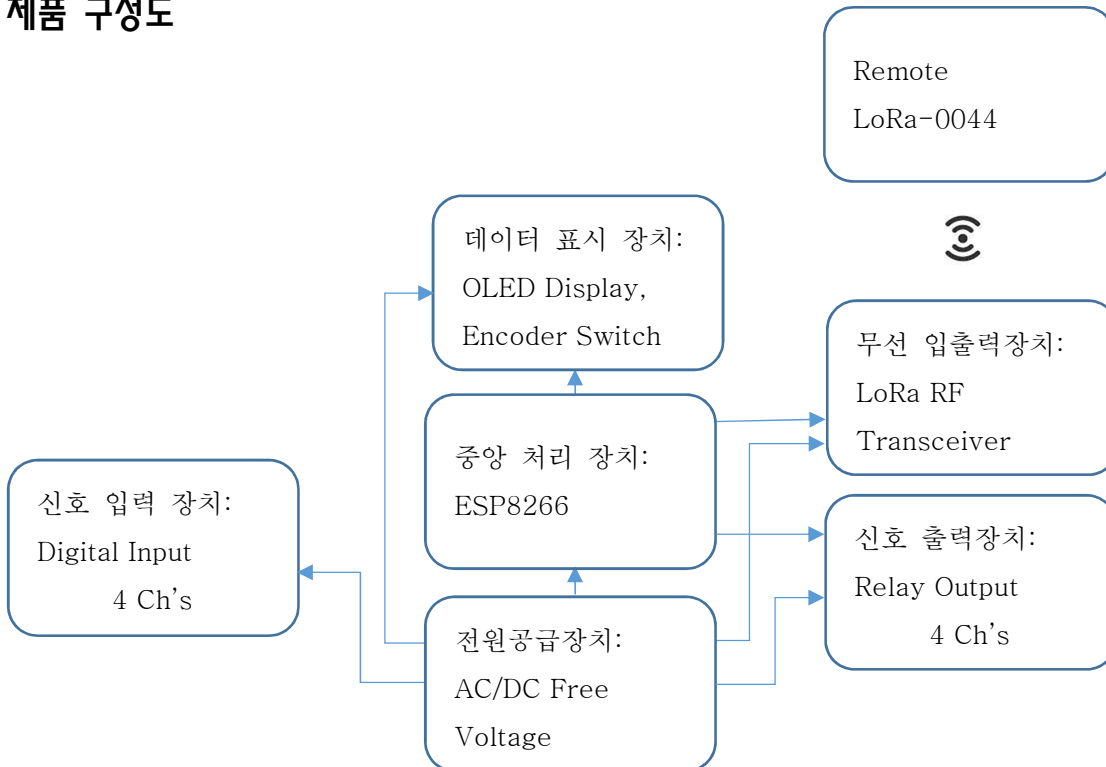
제품 구성도

Remote
LoRa-0044

데이터 표시 장치:
OLED Display,
Encoder Switch

무선 입출력장치:
LoRa RF
Transceiver

중앙 처리 장치:
ESP8266

신호 입력 장치:
Digital Input
4 Ch's

신호 출력장치:
Relay Output
4 Ch's

전원공급장치:
AC/DC Free
Voltage